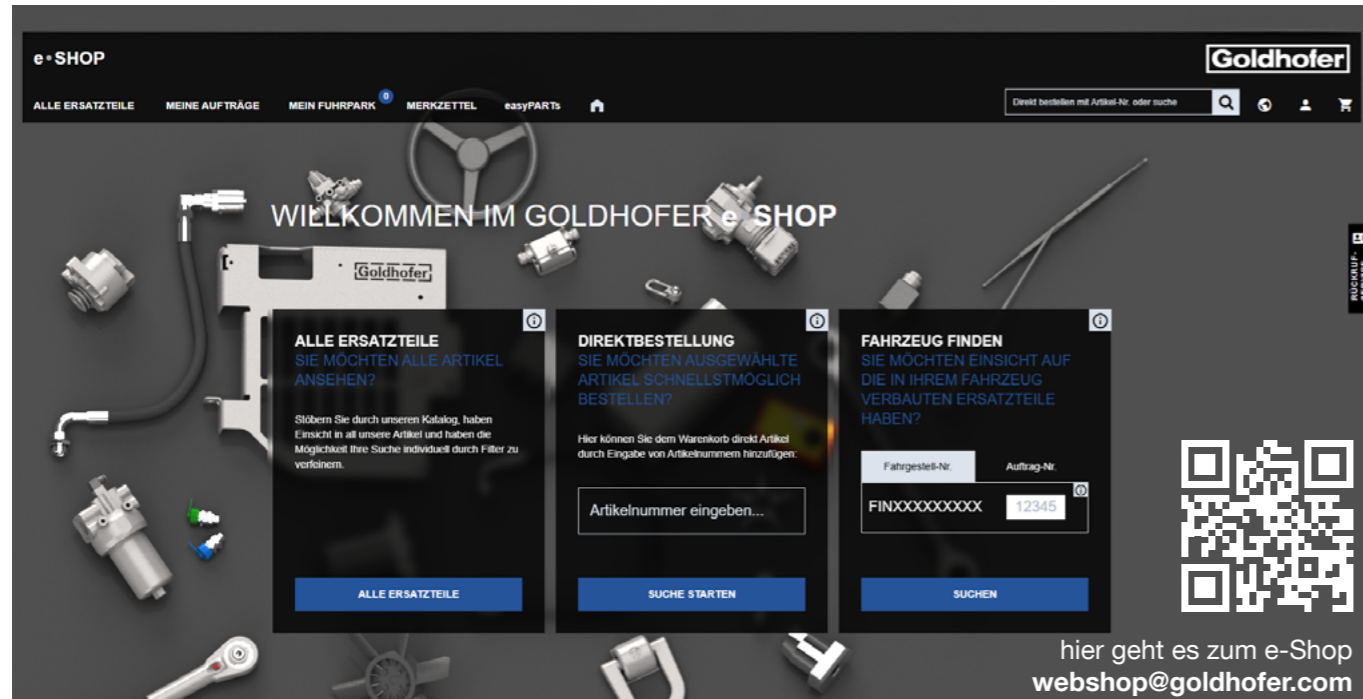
e•SHOP

Goldhofer

ALLE ERSATZTEILE MEINE AUFTRÄGE MEIN FUHRPARK 0 MERKZETTEL easyPARTs

Direkt bestellen mit Artikel-Nr. oder suche

RÜCKRUF-

WILLKOMMEN IM GOLDHOFER e SHOP

Goldhofer

ALLE ERSATZTEILE
SIE MÖCHTEN ALLE ARTIKEL ANSEHEN?

Stöbern Sie durch unseren Katalog, haben Einsicht in all unsere Artikel und haben die Möglichkeit Ihre Suche individuell durch Filter zu verfeinern.

ALLE ERSATZTEILE

DIREKTBESTELLUNG
SIE MÖCHTEN AUSGEWÄHLTE ARTIKEL SCHNELLSTMÖGLICH BESTELLEN?

Hier können Sie dem Warenkorb direkt Artikel durch Eingabe von Artikelnummern hinzufügen:

Artikelnummer eingeben...

SUCHE STARTEN

FAHRZEUG FINDEN
SIE MÖCHTEN EINSICHT AUF DIE IN IHREM FAHRZEUG VERBAUTEN ERSATZTEILE HABEN?

Fahrgestell-Nr. Auftrag-Nr.

FINXXXXXXXXX 12345

SUCHEN

hier geht es zum e-Shop
webshop@goldhofer.com